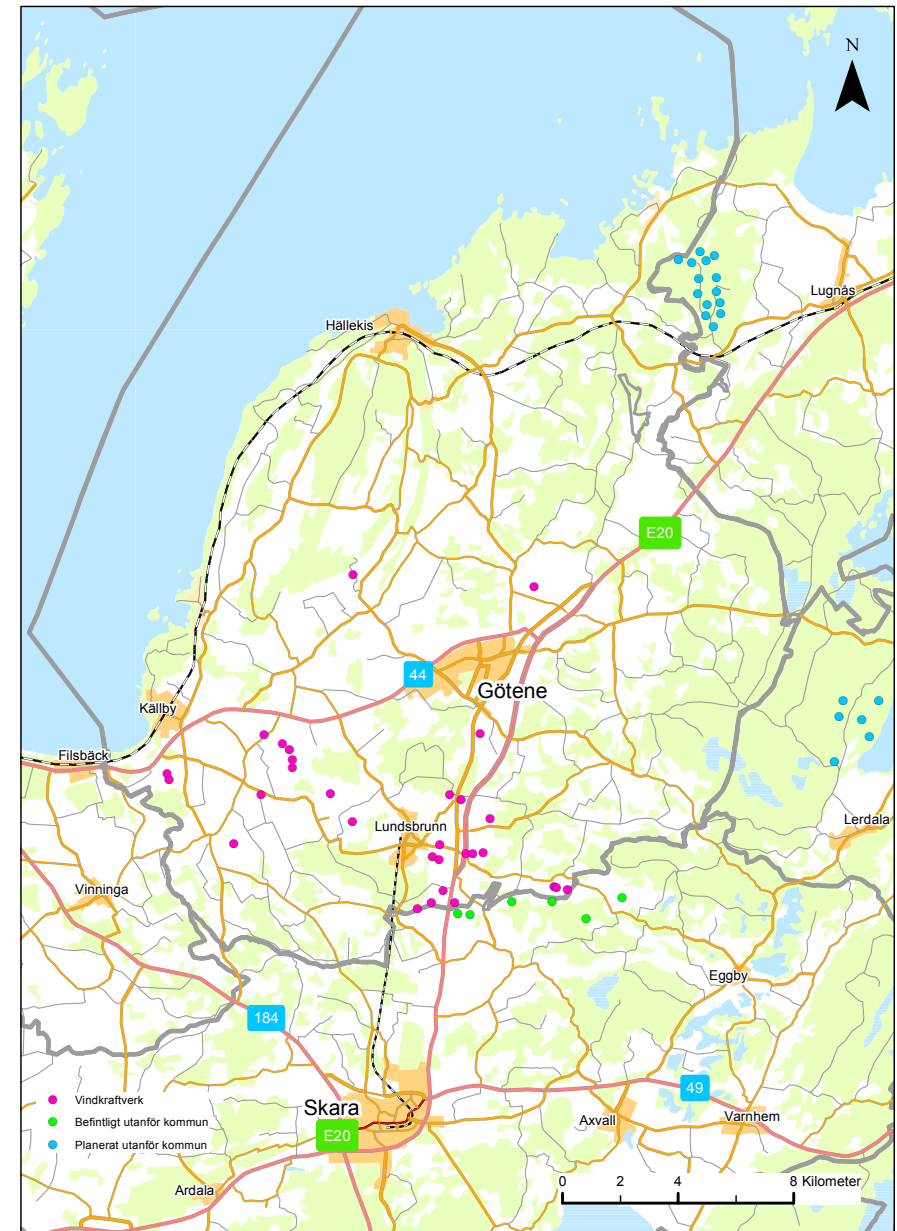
N

Lugnås

Hällekis

E20

44

Götene

Källby

Filsbäck

Lerdala

Lundsbrunn

Vinninga

Eggby

184

Vindkraftverk
Befintligt utanför kommun
Planerat utanför kommun

Skara

E20

49

Axvall

Varnhem

Ardala

0 2 4 8 Kilometer